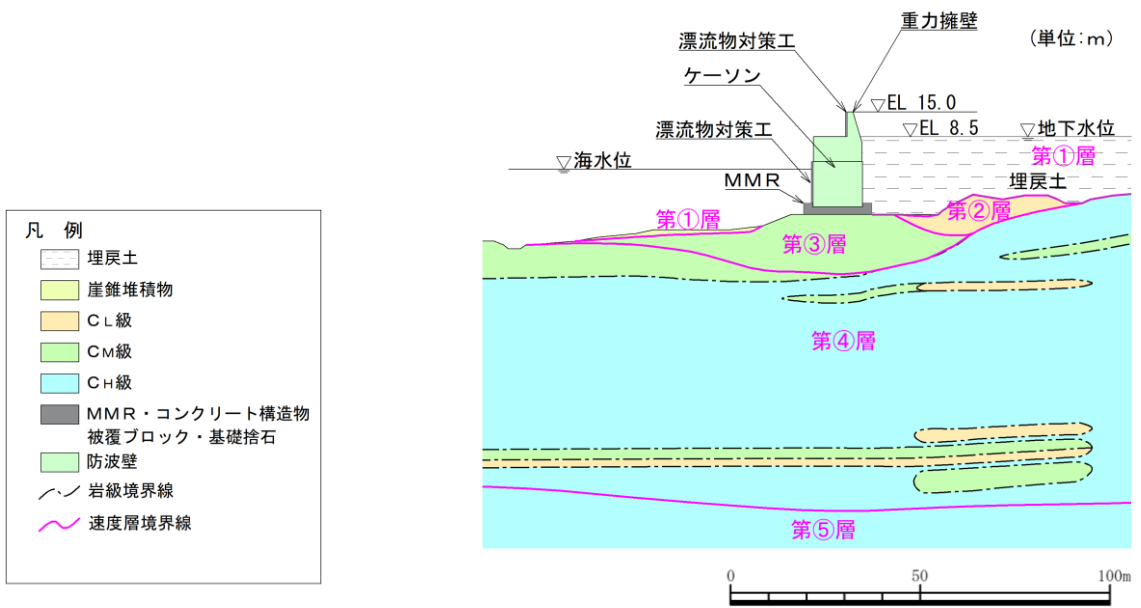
凡　例

埋戻土

崖錐堆積物

CL級

CM級

CH級

MMR・コンクリート構造物
被覆ブロック・基礎捨石

防波壁

岩級境界線

速度層境界線

重力擁壁

漂流物対策工

（単位：m）

ケーソン

▽EL 15.0

▽EL 8.5

▽地下水位

漂流物対策工

第①層

▽海水位

MMR

埋戻土

第①層

第②層

第③層

第④層

第⑤層

0

50

100m